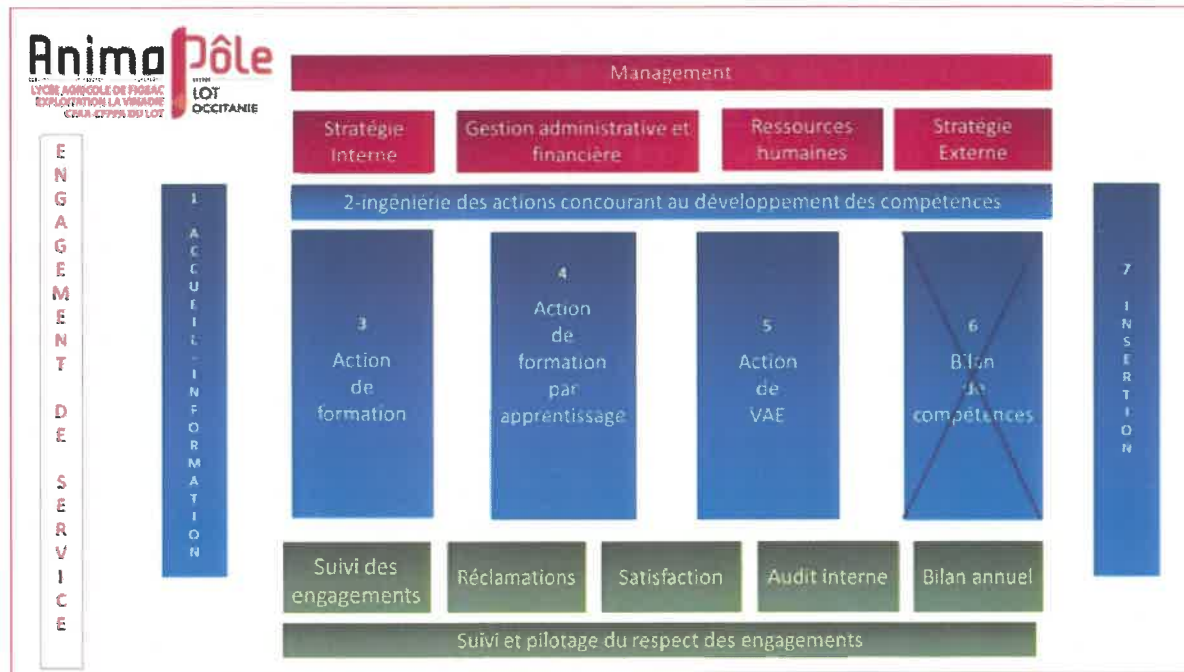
Anima Pôle
LYCÉE AGRICOLE DE FIGEAC
EXPLOITATION LA VINADIE
CFAA-CFPPA DU LOT
LOT
OCCITANIE

ENGAGEMENT DE SERVICE

Management

Stratégie Interne

Gestion administrative et financière

Ressources humaines

Stratégie Externe

2-ingénierie des actions concourant au développement des compétences

1
ACCUEIL - INFORMATION

3
Action de formation

4
Action de formation par apprentissage

5
Action de VAE

6
Bilan de compétences

7
INSERTION

Suivi des engagements

Réclamations

Satisfaction

Audit interne

Bilan annuel

Suivi et pilotage du respect des engagements